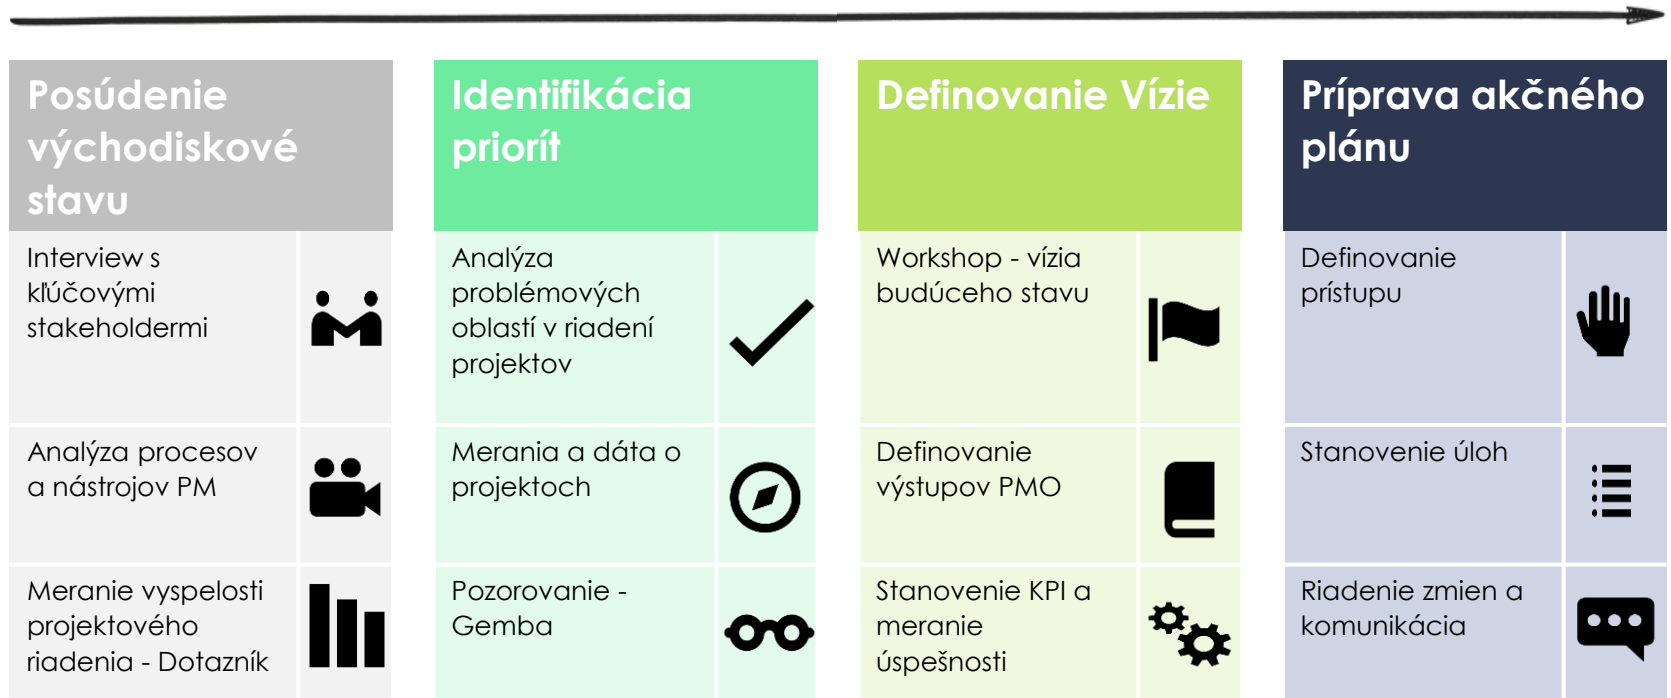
Posúdenie východiskové stavu

Interview s kľúčovými stakeholdermi

Analýza procesov a nástrojov PM

Meranie vyspelosti projektového riadenia - Dotazník

Identifikácia priorít

Analýza problémových oblastí v riadení projektov

Merania a dáta o projektoch

Pozorovanie - Gemba

Definovanie Vízie

Workshop - vízia budúceho stavu

Definovanie výstupov PMO

Stanovenie KPI a meranie úspešnosti

Príprava akčného plánu

Definovanie prístupu

Stanovenie úloh

Riadenie zmien a komunikácia